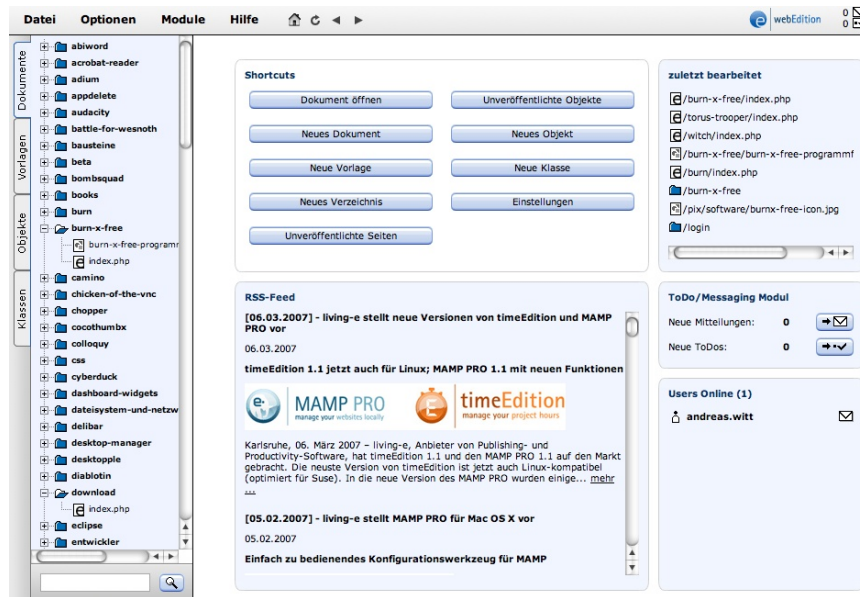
Datei Optionen Module Hilfe

webEdition

0
0

Dokumente
Vorlagen
Objekte
Klassen

abiword
acrobat-reader
adium
appdelete
audacity
battle-for-wesnoth
bausteine
beta
bombsquad
books
burn
burn-x-free
burn-x-free-programr
index.php
camino
chicken-of-the-vnc
chopper
cocothumbx
colloquy
css
cyberduck
dashboard-widgets
dateisystem-und-netzw
delibar
desktop-manager
desktopple
diablotin
download
index.php
eclipse
entwickler

Shortcuts

Dokument öffnen
Unveröffentlichte Objekte
Neues Dokument
Neues Objekt
Neue Vorlage
Neue Klasse
Neues Verzeichnis
Einstellungen
Unveröffentlichte Seiten

zuletzt bearbeitet

/burn-x-free/index.php
/torus-trooper/index.php
/witch/index.php
/burn-x-free/burn-x-free-programmf
/burn/index.php
/burn-x-free
/pix/software/burnx-free-icon.jpg
/login

RSS-Feed

[06.03.2007] - living-e stellt neue Versionen von timeEdition und MAMP PRO vor

06.03.2007

timeEdition 1.1 jetzt auch für Linux; MAMP PRO 1.1 mit neuen Funktionen

MAMP PRO
manage your websites locally

timeEdition
manage your project hours

Karlsruhe, 06. März 2007 – living-e, Anbieter von Publishing- und Productivity-Software, hat timeEdition 1.1 und den MAMP PRO 1.1 auf den Markt gebracht. Die neuste Version von timeEdition ist jetzt auch Linux-kompatibel (optimiert für Suse). In die neue Version des MAMP PRO wurden einige... mehr ...

[05.02.2007] - living-e stellt MAMP PRO für Mac OS X vor

05.02.2007

Einfach zu bedienendes Konfigurationswerkzeug für MAMP

ToDo/Messaging Modul

Neue Mitteilungen: 0
Neue ToDos: 0

Users Online (1)

andreas.witt